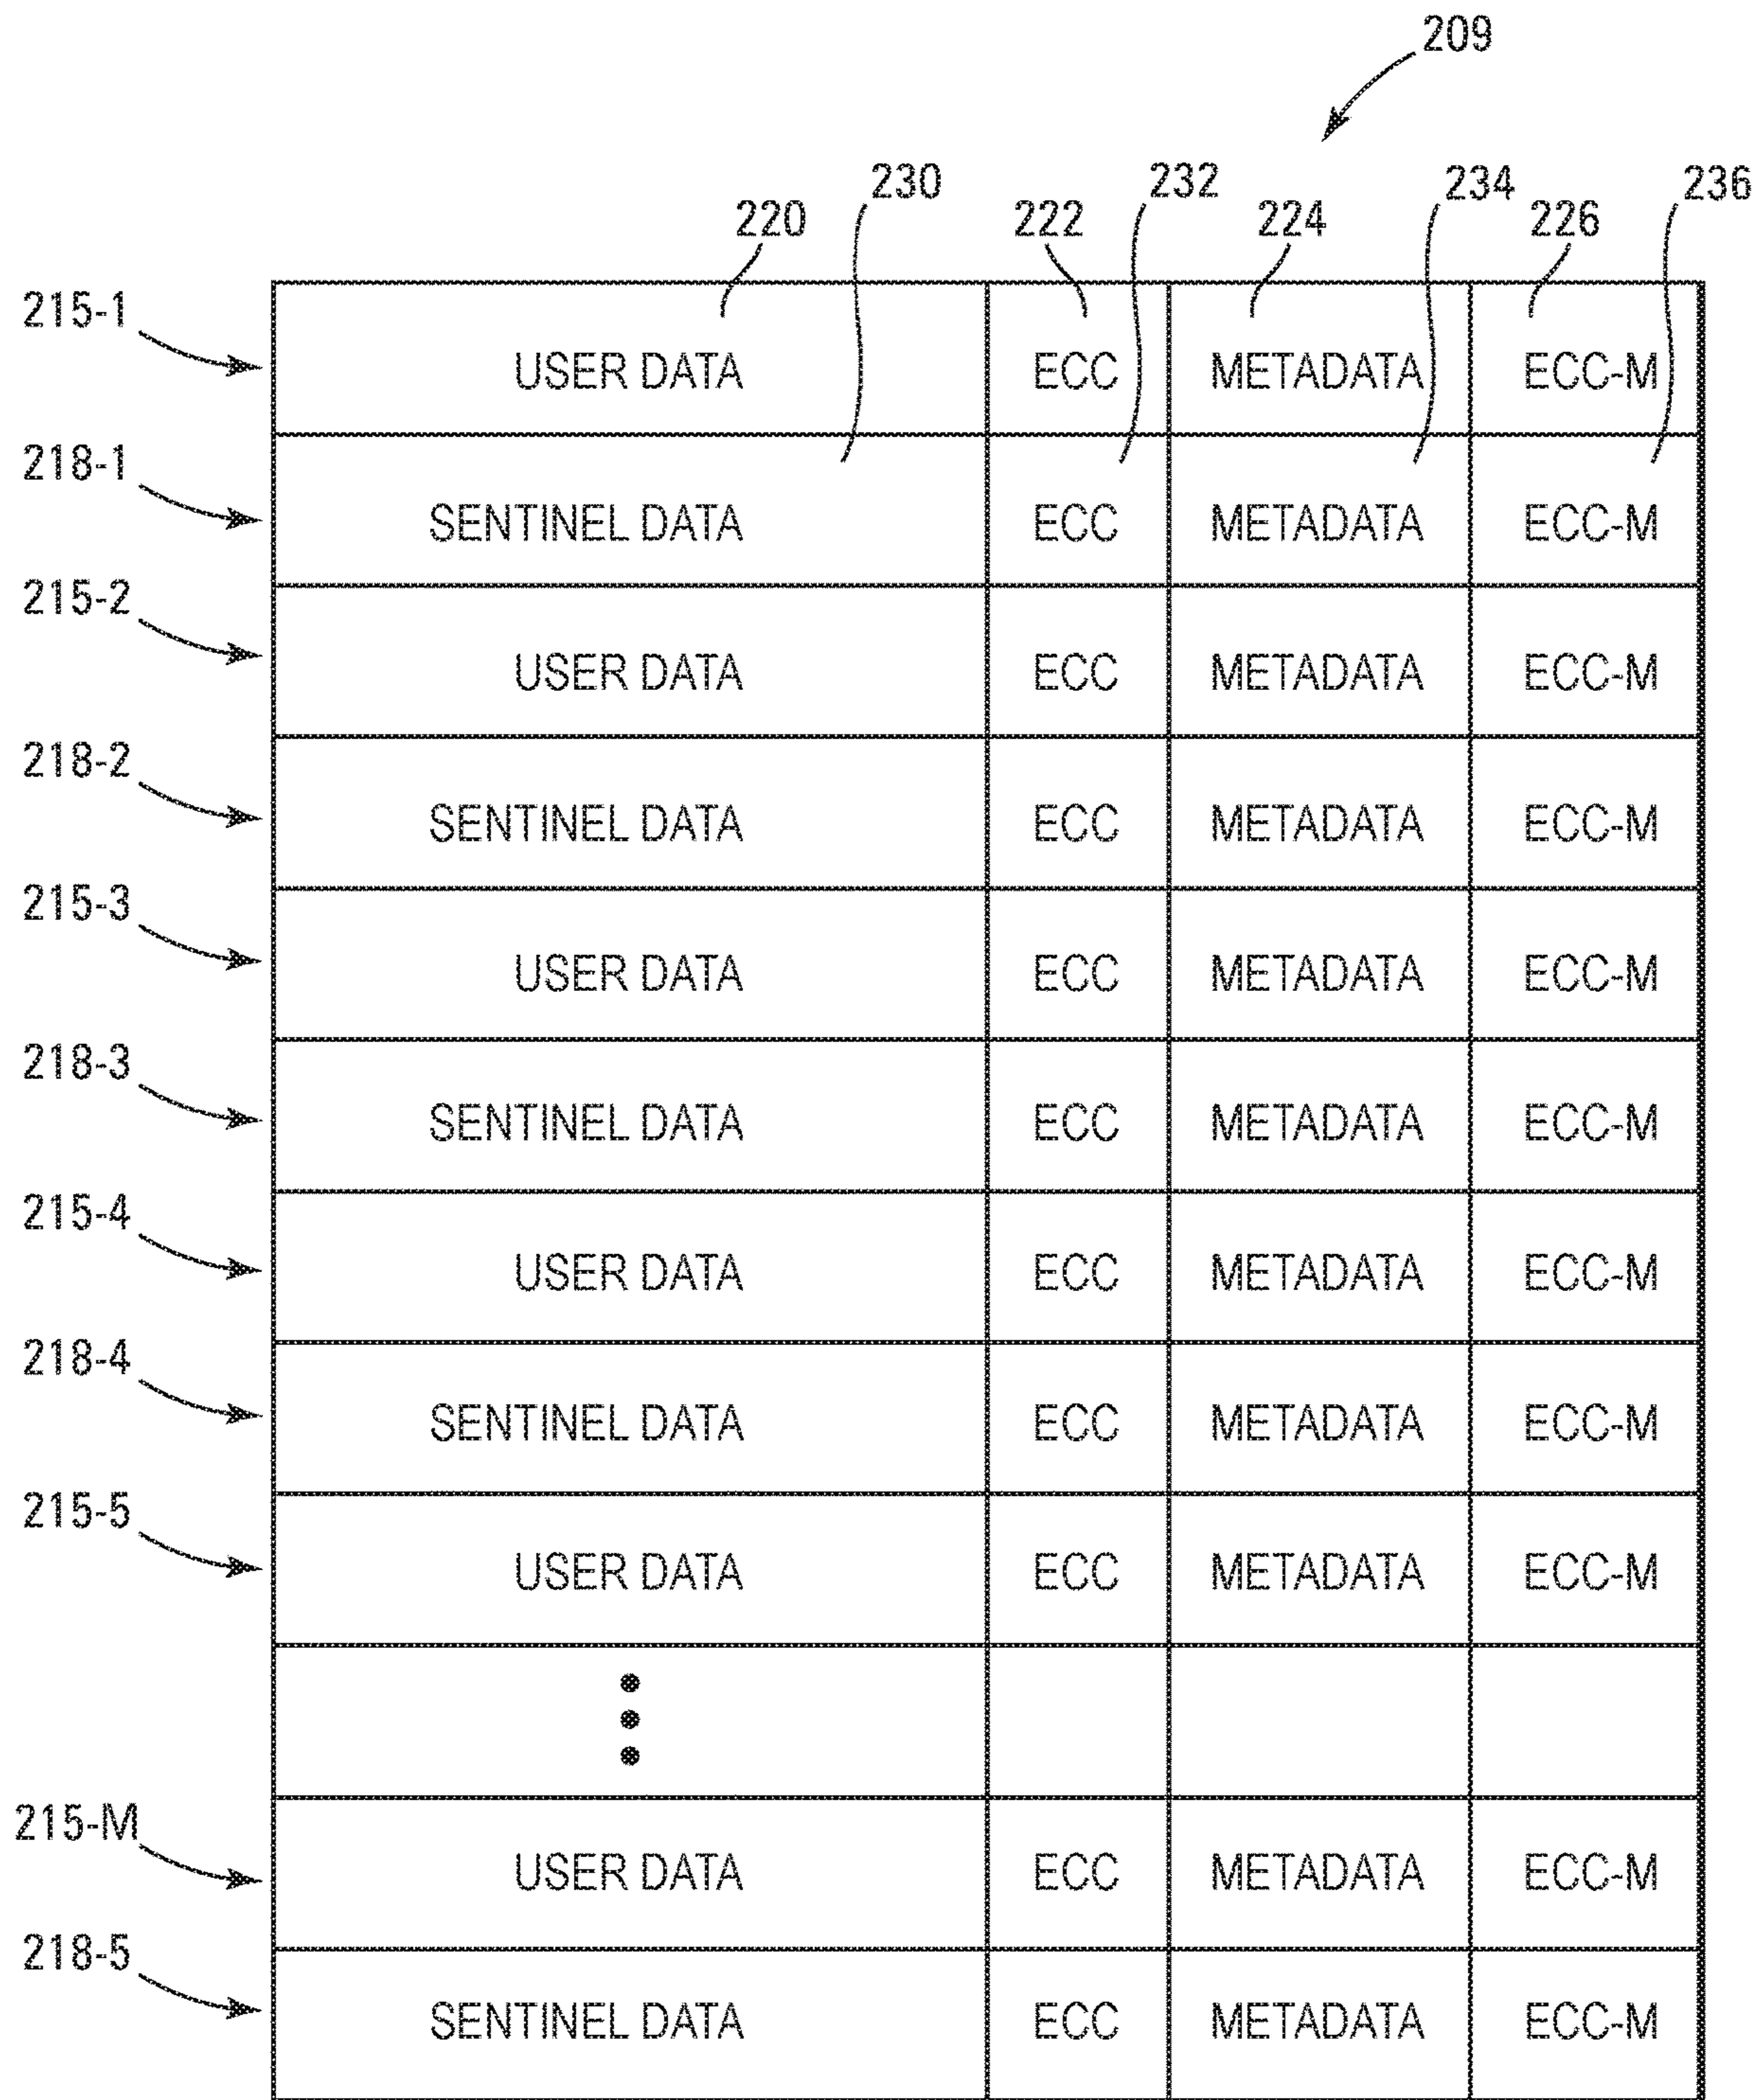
209

220 230 222 232 224 234 226 236

| | | | | |
|---|---|---|---|---|
| 215-1 | USER DATA | ECC | METADATA | ECC-M |
| 218-1 | SENTINEL DATA | ECC | METADATA | ECC-M |
| 215-2 | USER DATA | ECC | METADATA | ECC-M |
| 218-2 | SENTINEL DATA | ECC | METADATA | ECC-M |
| 215-3 | USER DATA | ECC | METADATA | ECC-M |
| 218-3 | SENTINEL DATA | ECC | METADATA | ECC-M |
| 215-4 | USER DATA | ECC | METADATA | ECC-M |
| 218-4 | SENTINEL DATA | ECC | METADATA | ECC-M |
| 215-5 | USER DATA | ECC | METADATA | ECC-M |
| | ⋮ | | | |
| 215-M | USER DATA | ECC | METADATA | ECC-M |
| 218-5 | SENTINEL DATA | ECC | METADATA | ECC-M |